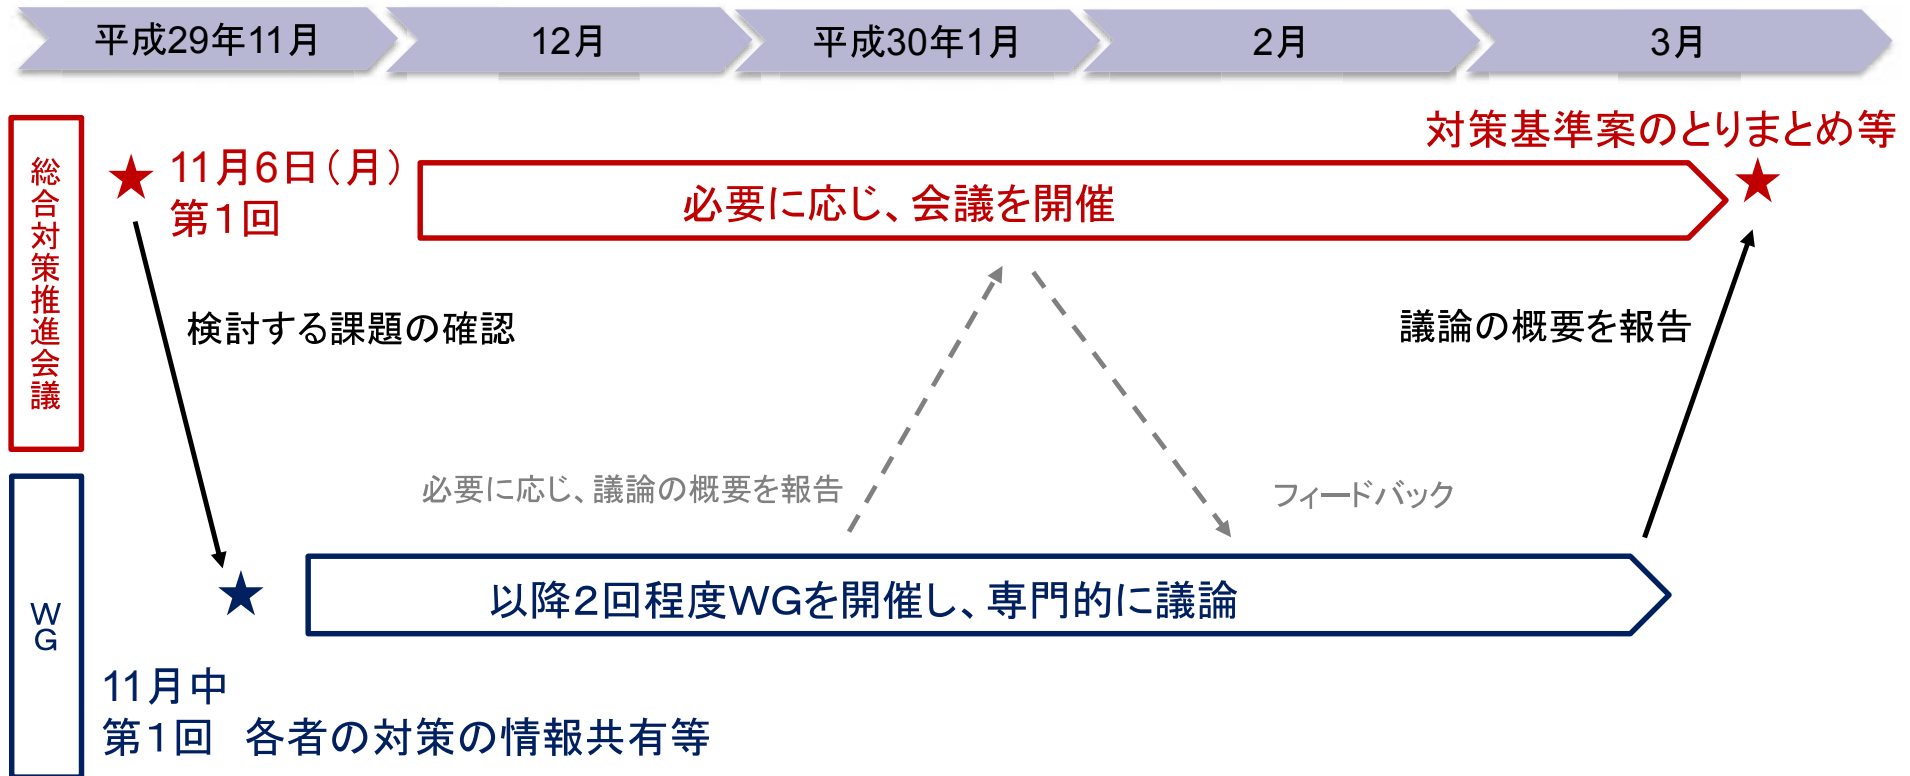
平成29年11月

12月

平成30年1月

2月

3月

総合対策推進会議

★11月6日（月）
第1回

必要に応じ、会議を開催

対策基準案のとりまとめ等
★

検討する課題の確認

議論の概要を報告

必要に応じ、議論の概要を報告

フィードバック

WG

★

以降2回程度WGを開催し、専門的に議論

11月中
第1回　各者の対策の情報共有等